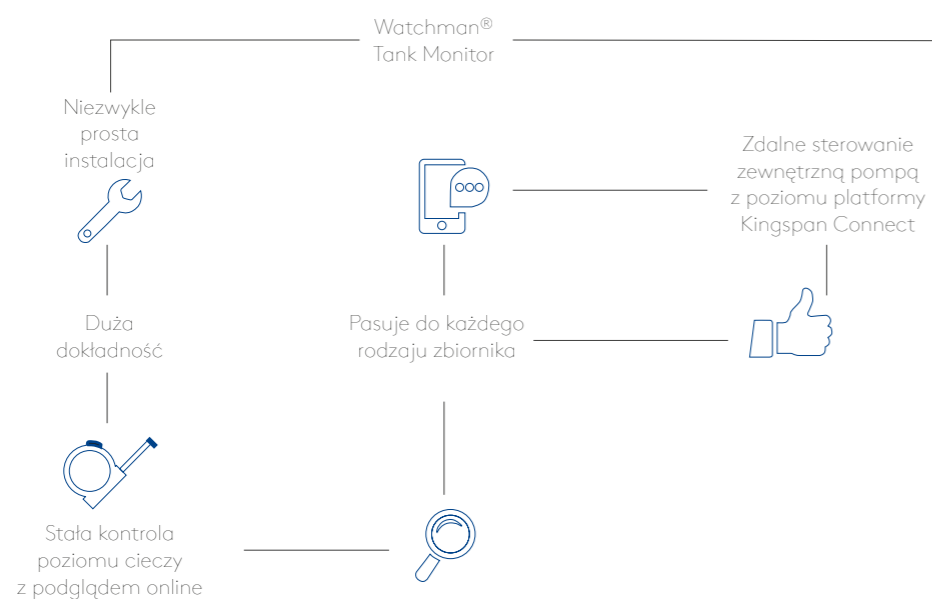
Watchman®
Tank Monitor

Niezwykle prosta instalacja

Zdalne sterowanie zewnętrzną pompą z poziomu platformy Kingspan Connect

Duża dokładność

Pasuje do każdego rodzaju zbiornika

Stała kontrola poziomu cieczy z podglądem online